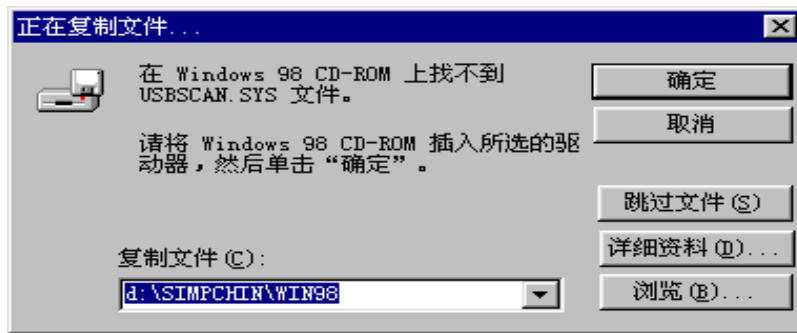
正在复制文件...

在 Windows 98 CD-ROM 上找不到 USBSCAN.SYS 文件。

请将 Windows 98 CD-ROM 插入所选的驱动器，然后单击“确定”。

确定

取消

跳过文件(S)

详细资料(D)...

浏览(B)...

复制文件(C):

d:\SIMPCHIN\WIN98